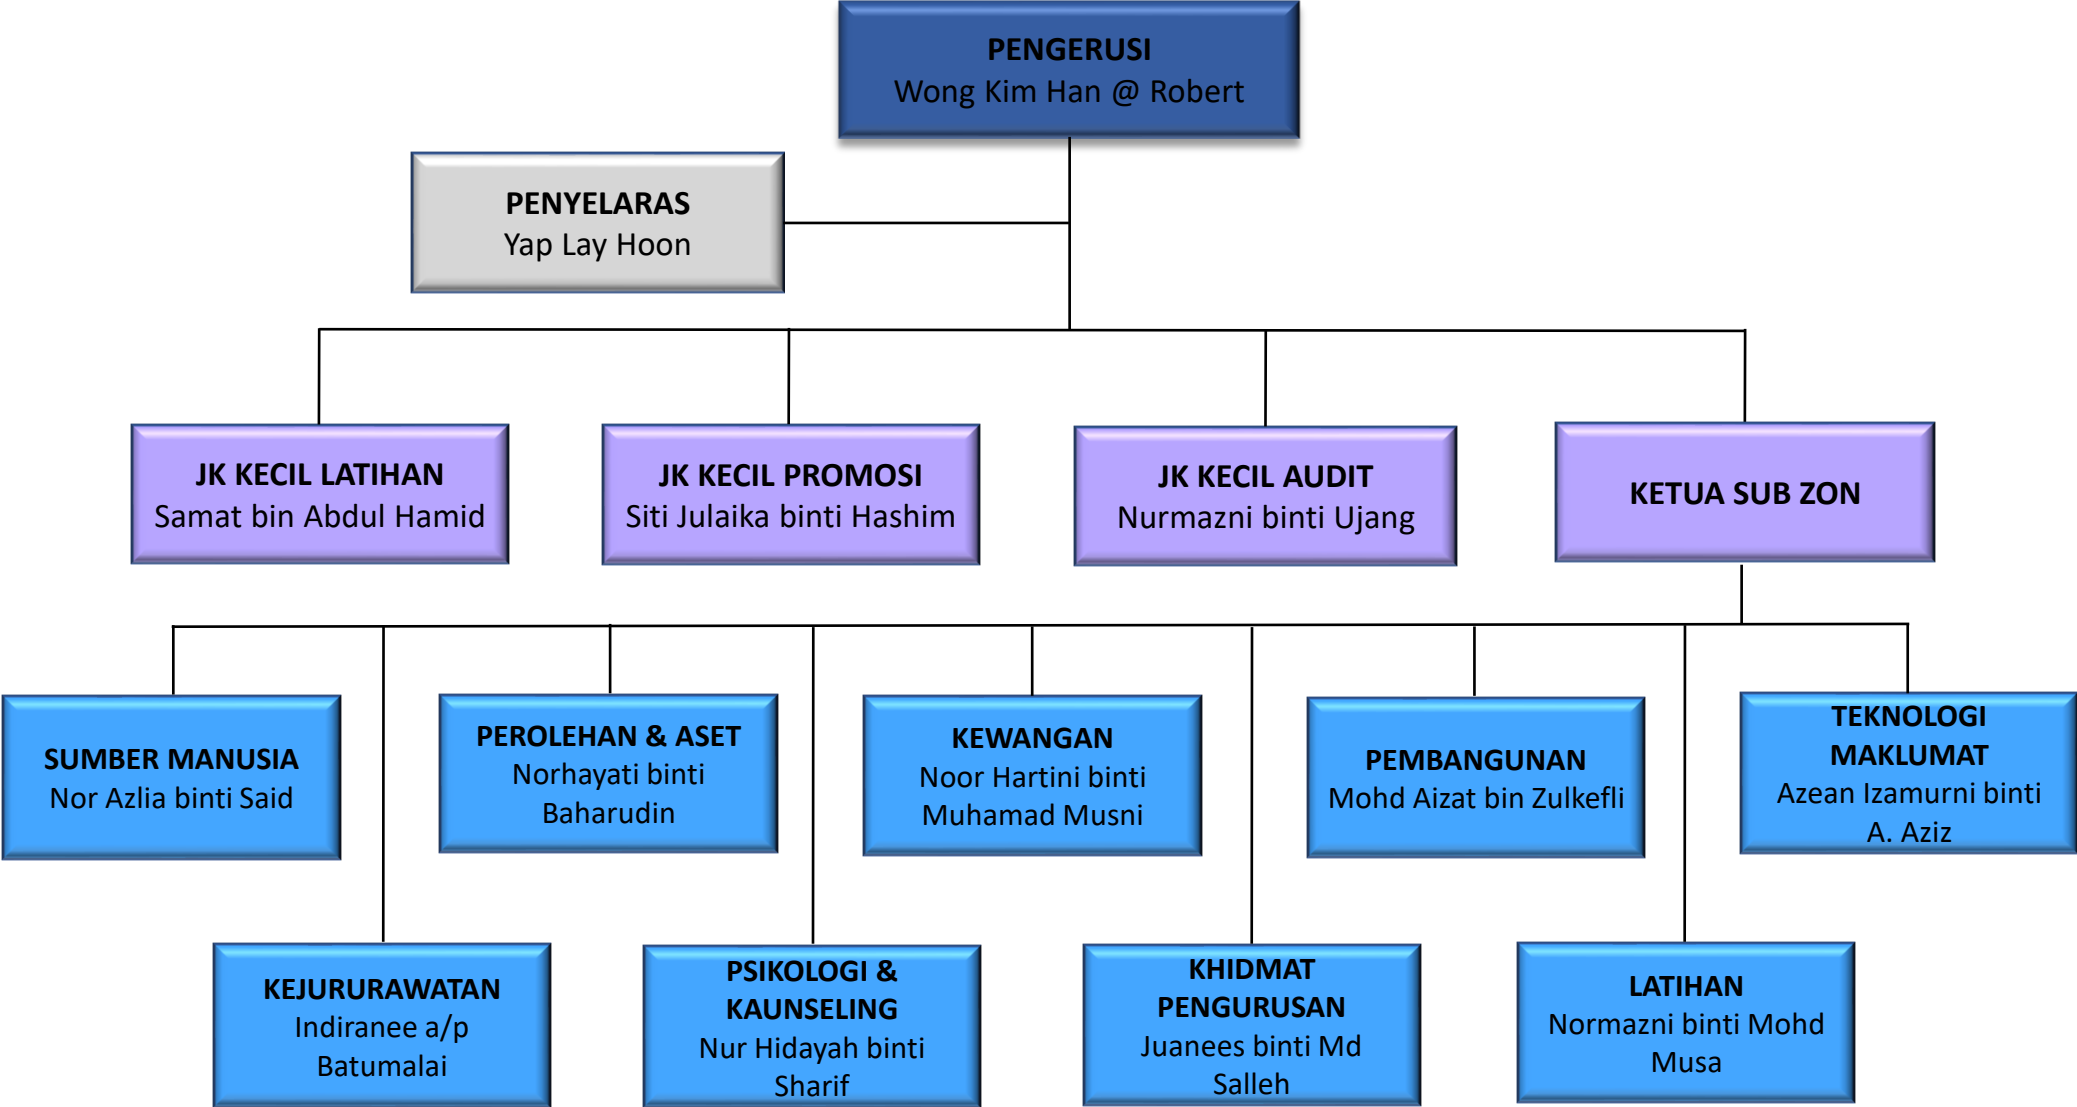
PENGERUSI
Wong Kim Han @ Robert

PENYELARAS
Yap Lay Hoon

JK KECIL LATIHAN
Samat bin Abdul Hamid

JK KECIL PROMOSI
Siti Julaika binti Hashim

JK KECIL AUDIT
Nurmazni binti Ujang

KETUA SUB ZON

SUMBER MANUSIA
Nor Azlia binti Said

PEROLEHAN & ASET
Norhayati binti Baharudin

KEWANGAN
Noor Hartini binti Muhamad Musni

PEMBANGUNAN
Mohd Aizat bin Zulkefli

TEKNOLOGI MAKLUMAT
Azean Izamurni binti A. Aziz

KEJURURAWATAN
Indiranee a/p Batumalai

PSIKOLOGI & KAUNSELING
Nur Hidayah binti Sharif

KHIDMAT PENGURUSAN
Juanees binti Md Salleh

LATIHAN
Normazni binti Mohd Musa